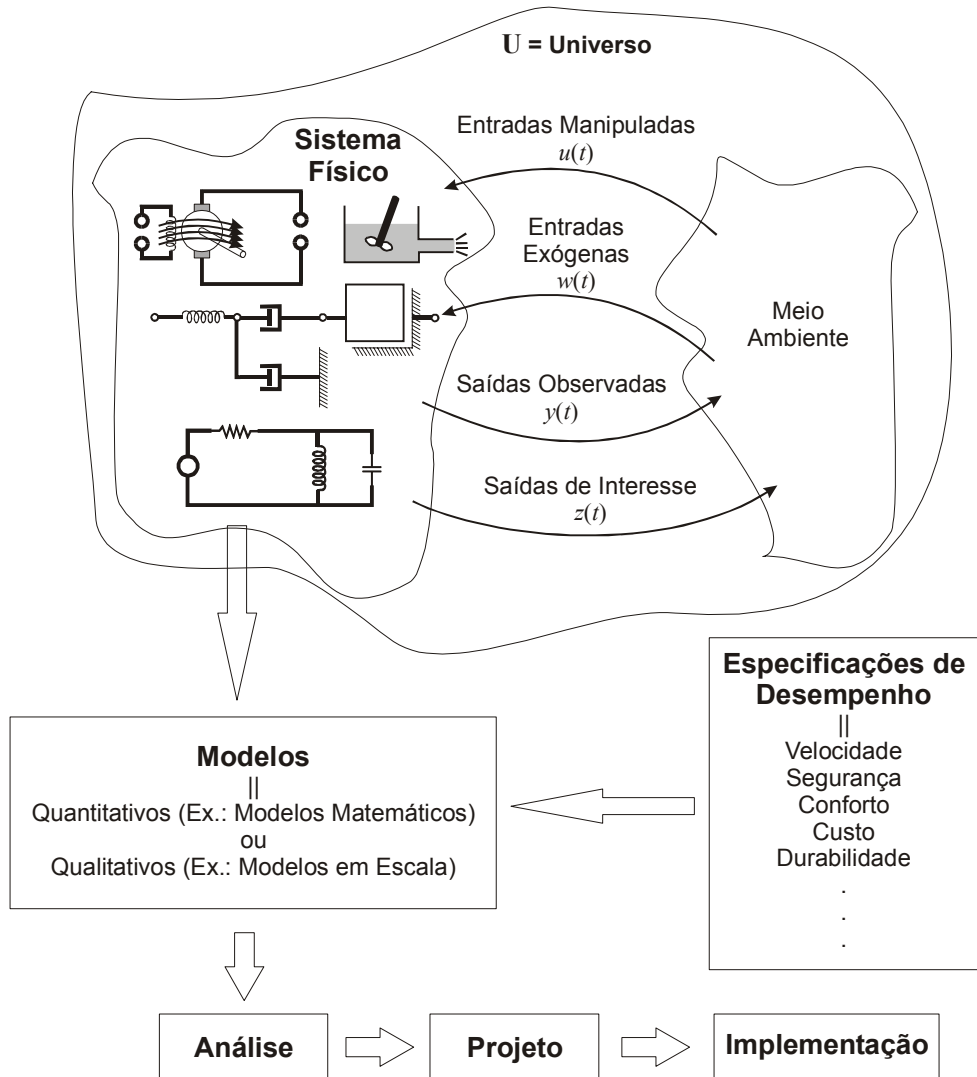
U = Universo

Sistema Físico

Entradas Manipuladas
$u(t)$

Entradas Exógenas
$w(t)$

Meio Ambiente

Saídas Observadas
$y(t)$

Saídas de Interesse
$z(t)$

Especificações de Desempenho
||
Velocidade
Segurança
Conforto
Custo
Durabilidade
.
.
.

Modelos
||
Quantitativos (Ex.: Modelos Matemáticos)
ou
Qualitativos (Ex.: Modelos em Escala)

Análise

Projeto

Implementação